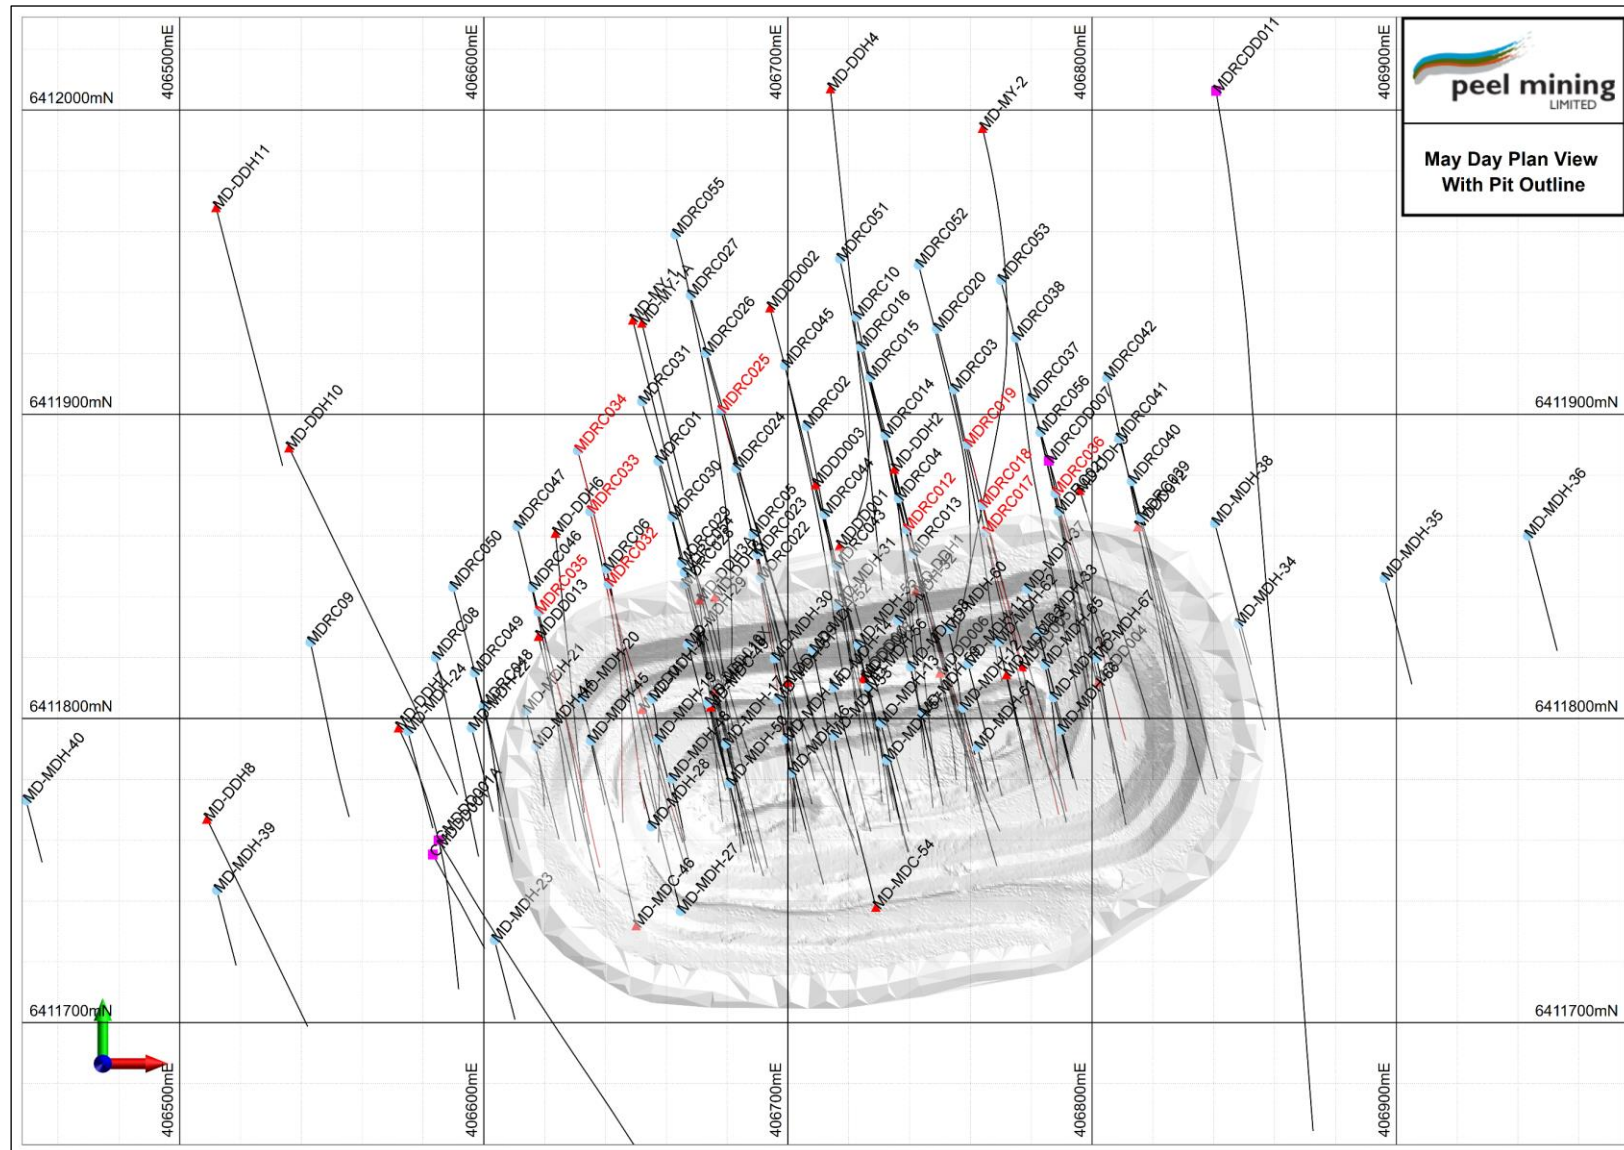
406500mE
406600mE
406700mE
406800mE
406900mE

peel mining
LIMITED

May Day Plan View
With Pit Outline

6412000mN
6411900mN
6411800mN
6411700mN

MD-DDH4
MDRCDD011
MD-MY-2
MD-DDH11
MDRC055
MDRC051
MDRC052
MDRC053
MDRC027
MDDD002
MDRC10
MDRC020
MDRC038
MD-MY-1
MD-MY-1A
MDRC026
MDRC016
MDRC045
MDRC015
MDRC03
MDRC037
MDRC042
MDRC031
MDRC025
MDRC02
MDRC014
MDRC019
MDRC056
MDRC041
MD-DDH10
MDRC034
MDRC01
MDRC024
MDDD003
MD-DDH2
MDRCDD007
MDRC036
MDRC040
MDRC033
MDRC030
MDRC044
MDRC04
MDRC018
MDRC039
MD-MDH-38
MD-MDH-36
MDRC047
MD-DDH6
MDRC05
MDRC023
MDDD001
MDRC012
MDRC017
MDRC013
MD-MDH-35
MDRC050
MDRC046
MDRC06
MDRC032
MDRC022
MD-MDH-34
MDRC035
MDDD013
MDRC09
MDRC08
MDRC049
MD-MDH-21
MD-MDH-20
MD-MDH-30
MD-MDH-31
MD-MDH-33
MD-MDH-67
MD-MDH-65
MD-DDH7
MD-MDH-24
MDRC048
MD-MDH-45
MD-MDH-19
MD-MDH-60
MD-MDH-28
MD-MDH-27
MD-MDC-46
MD-MDC-54
MD-MDH-23
MD-MDH-40
MD-DDH8
MD-MDH-39
MDDD001A
406500mE
406600mE
406700mE
406800mE
406900mE